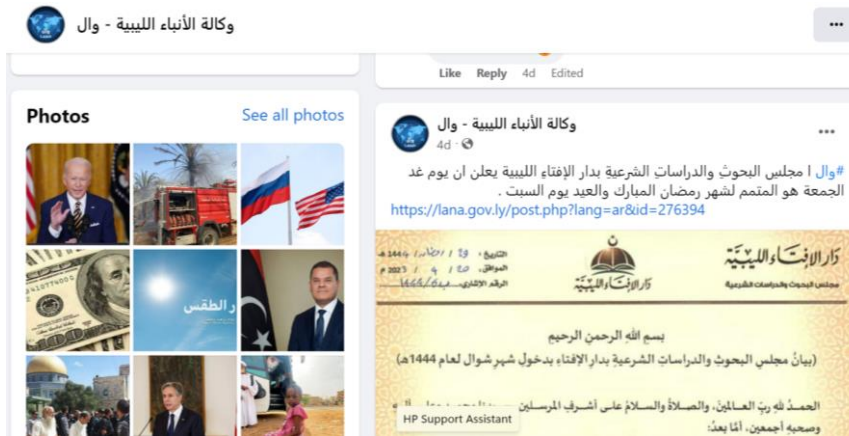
وكالة الأنباء الليبية - وال

Like Reply 4d Edited

Photos See all photos

ر الطقس

وكالة الأنباء الليبية - وال
4d ·

#وال | مجلس البحوث والدراسات الشرعية بدار الإفتاء الليبية يعلن ان يوم غد الجمعة هو المتمم لشهر رمضان المبارك والعيد يوم السبت .
https://lana.gov.ly/post.php?lang=ar&id=276394

دار الإفتاء الليبية
مجلس البحوث والدراسات الشرعية

دار الإفتاء الليبية

التاريخ: ٢٩ / رمضان / ١٤٤٤هـ
الموافق: ٢٠ / ٤ / ٢٠٢٣م
الرقم الإشاري: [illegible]

بسم الله الرحمن الرحيم
(بيانُ مجلس البحوث والدراسات الشرعية بدار الإفتاء بدخول شهر شوال لعام 1444هـ)

الحمدُ لله ربِّ العالمين، والصلاةُ والسلامُ على أشرفِ المرسلين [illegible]
وصحبه أجمعين، أمّا بعدُ:

HP Support Assistant